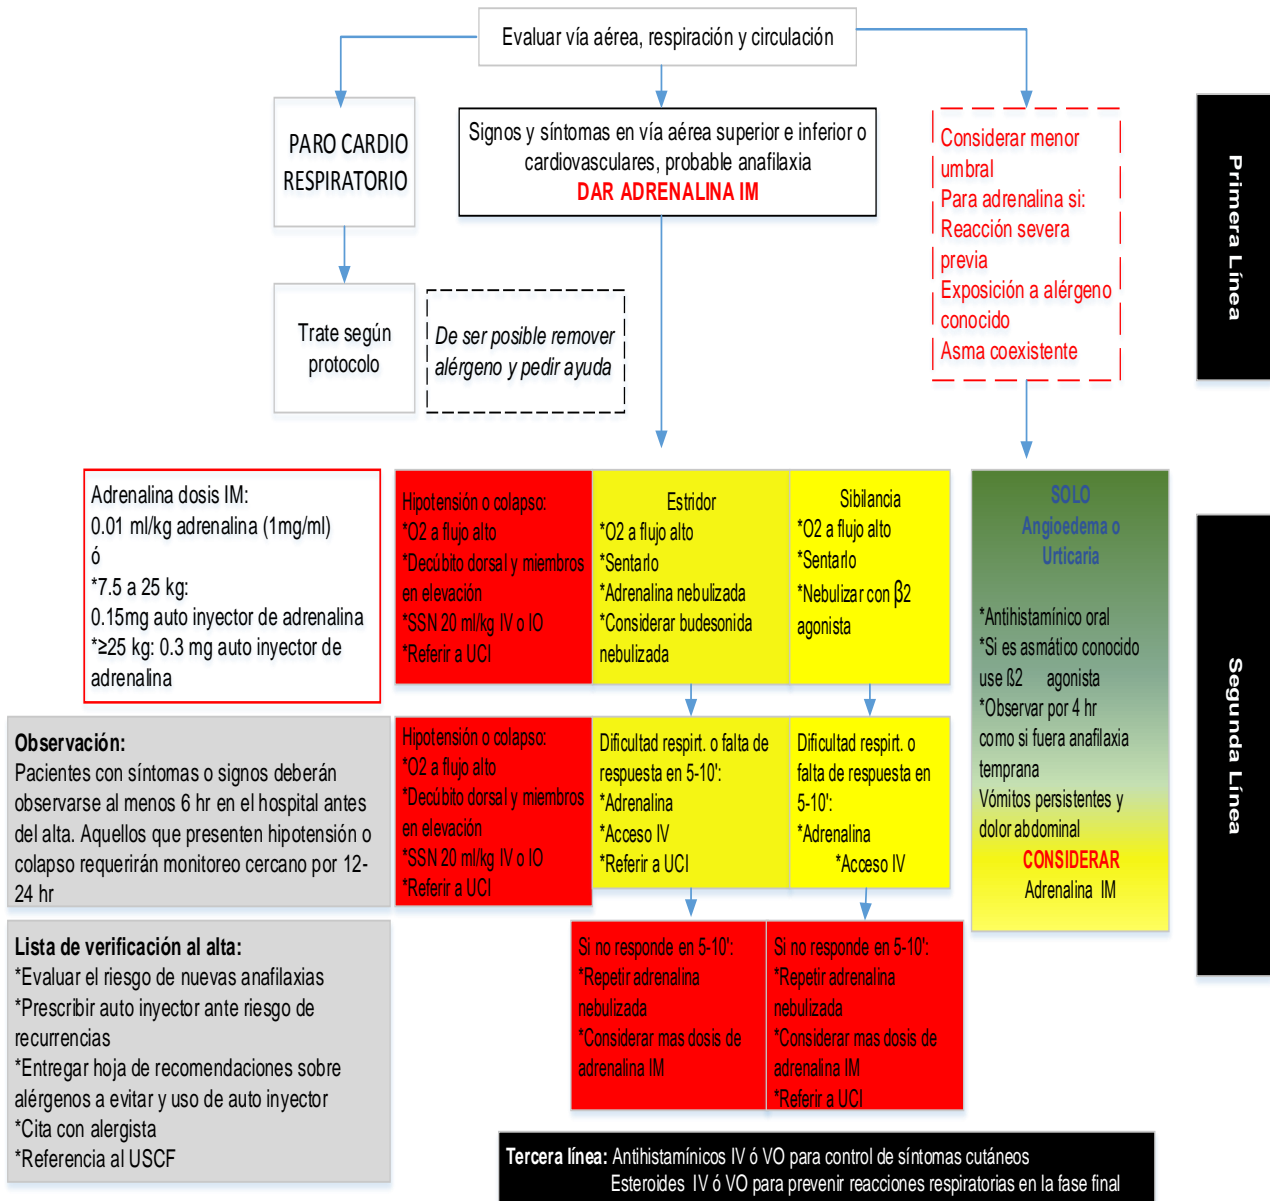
Evaluar vía aérea, respiración y circulación

PARO CARDIO RESPIRATORIO

Signos y síntomas en vía aérea superior e inferior o cardiovasculares, probable anafilaxia
DAR ADRENALINA IM

Considerar menor umbral
Para adrenalina si:
Reacción severa previa
Exposición a alérgeno conocido
Asma coexistente

Primera Línea

Trate según protocolo

De ser posible remover alérgeno y pedir ayuda

Adrenalina dosis IM:
0.01 ml/kg adrenalina (1mg/ml)
ó
*7.5 a 25 kg:
0.15mg auto inyector de adrenalina
*≥25 kg: 0.3 mg auto inyector de adrenalina

Hipotensión o colapso:
*O2 a flujo alto
*Decúbito dorsal y miembros en elevación
*SSN 20 ml/kg IV o IO
*Referir a UCI

Estridor
*O2 a flujo alto
*Sentarlo
*Adrenalina nebulizada
*Considerar budesonida nebulizada

Sibilancia
*O2 a flujo alto
*Sentarlo
*Nebulizar con ß2 agonista

SOLO
Angioedema o Urticaria

*Antihistamínico oral
*Si es asmático conocido use ß2 agonista
*Observar por 4 hr como si fuera anafilaxia temprana
Vómitos persistentes y dolor abdominal
CONSIDERAR
Adrenalina IM

Segunda Línea

Observación:
Pacientes con síntomas o signos deberán observarse al menos 6 hr en el hospital antes del alta. Aquellos que presenten hipotensión o colapso requerirán monitoreo cercano por 12-24 hr

Hipotensión o colapso:
*O2 a flujo alto
*Decúbito dorsal y miembros en elevación
*SSN 20 ml/kg IV o IO
*Referir a UCI

Dificultad respirt. o falta de respuesta en 5-10':
*Adrenalina
*Acceso IV
*Referir a UCI

Dificultad respirt. o falta de respuesta en 5-10':
*Adrenalina
*Acceso IV

Lista de verificación al alta:
*Evaluar el riesgo de nuevas anafilaxias
*Prescribir auto inyector ante riesgo de recurrencias
*Entregar hoja de recomendaciones sobre alérgenos a evitar y uso de auto inyector
*Cita con alergista
*Referencia al USCF

Si no responde en 5-10':
*Repetir adrenalina nebulizada
*Considerar mas dosis de adrenalina IM

Si no responde en 5-10':
*Repetir adrenalina nebulizada
*Considerar mas dosis de adrenalina IM
*Referir a UCI

Tercera línea: Antihistamínicos IV ó VO para control de síntomas cutáneos
Esteroides IV ó VO para prevenir reacciones respiratorias en la fase final